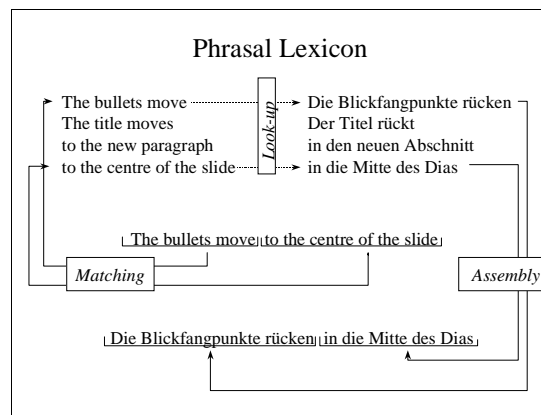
Phrasal Lexicon

The bullets move
The title moves
to the new paragraph
to the centre of the slide

Look-up

Die Blickfangpunkte rücken
Der Titel rückt
in den neuen Abschnitt
in die Mitte des Dias

The bullets move to the centre of the slide

Matching

Assembly

Die Blickfangpunkte rücken in die Mitte des Dias